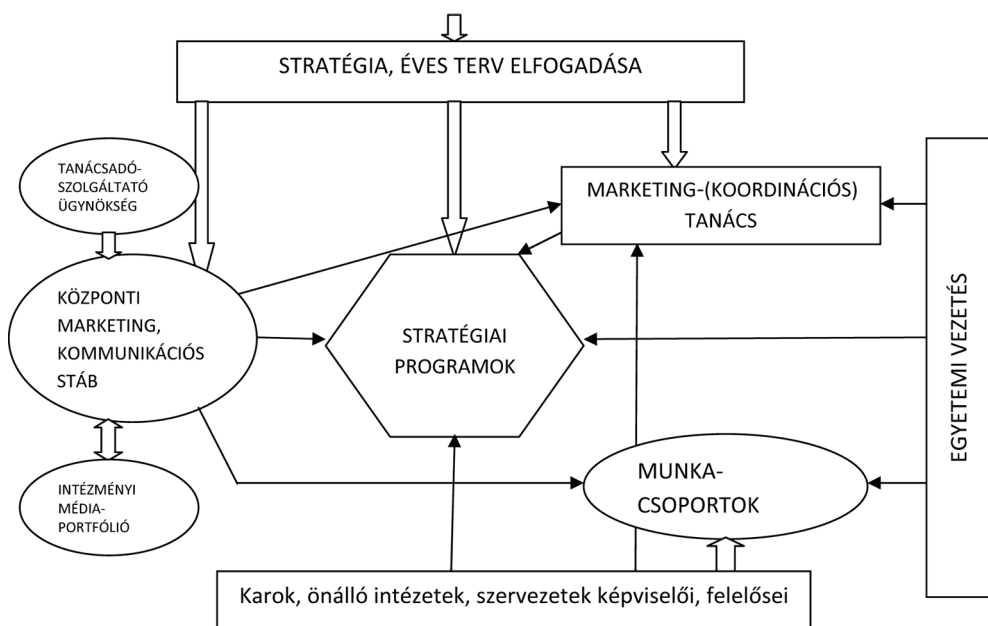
STRATÉGIA, ÉVES TERV ELFOGADÁSA

TANÁCSADÓ-SZOLGÁLTATÓ ÜGYNÖKSÉG

MARKETING-(KOORDINÁCIÓS) TANÁCS

KÖZPONTI MARKETING, KOMMUNIKÁCIÓS STÁB

STRATÉGIAI PROGRAMOK

EGYETEMI VEZETÉS

INTÉZMÉNYI MÉDIA-PORTFÓLIÓ

MUNKA-CSOPORTOK

Karok, önálló intézetek, szervezetek képviselői, felelősei